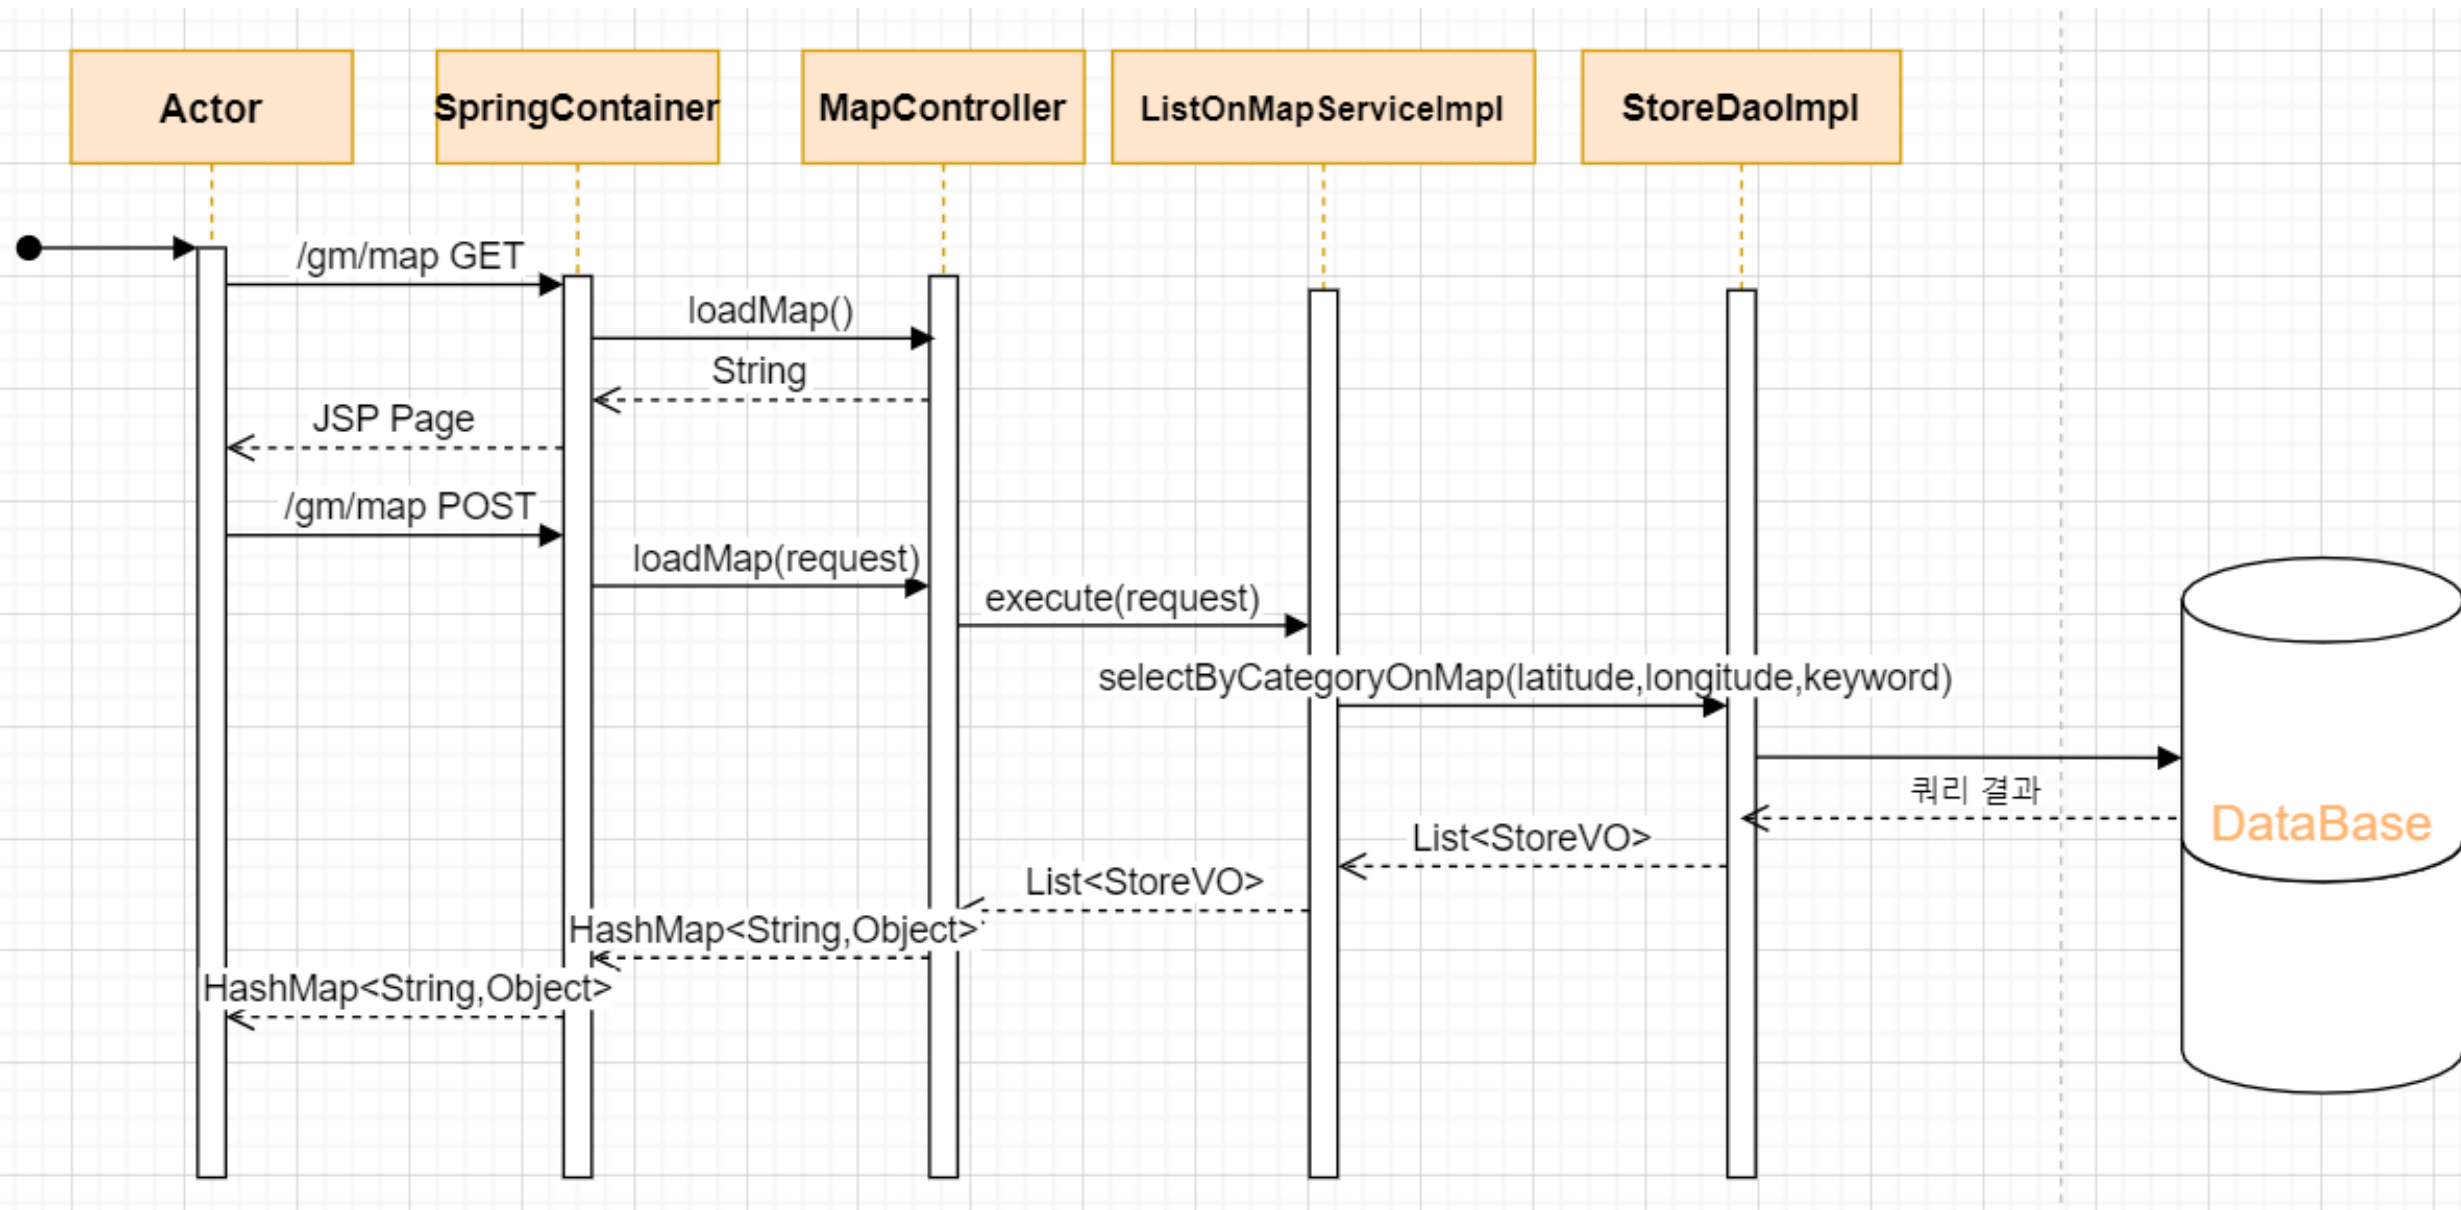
Actor
SpringContainer
MapController
ListOnMapServiceImpl
StoreDaoImpl

/gm/map GET
loadMap()
String
JSP Page
/gm/map POST
loadMap(request)
execute(request)
selectByCategoryOnMap(latitude,longitude,keyword)
쿼리 결과
List<StoreVO>
List<StoreVO>
HashMap<String,Object>
HashMap<String,Object>

DataBase